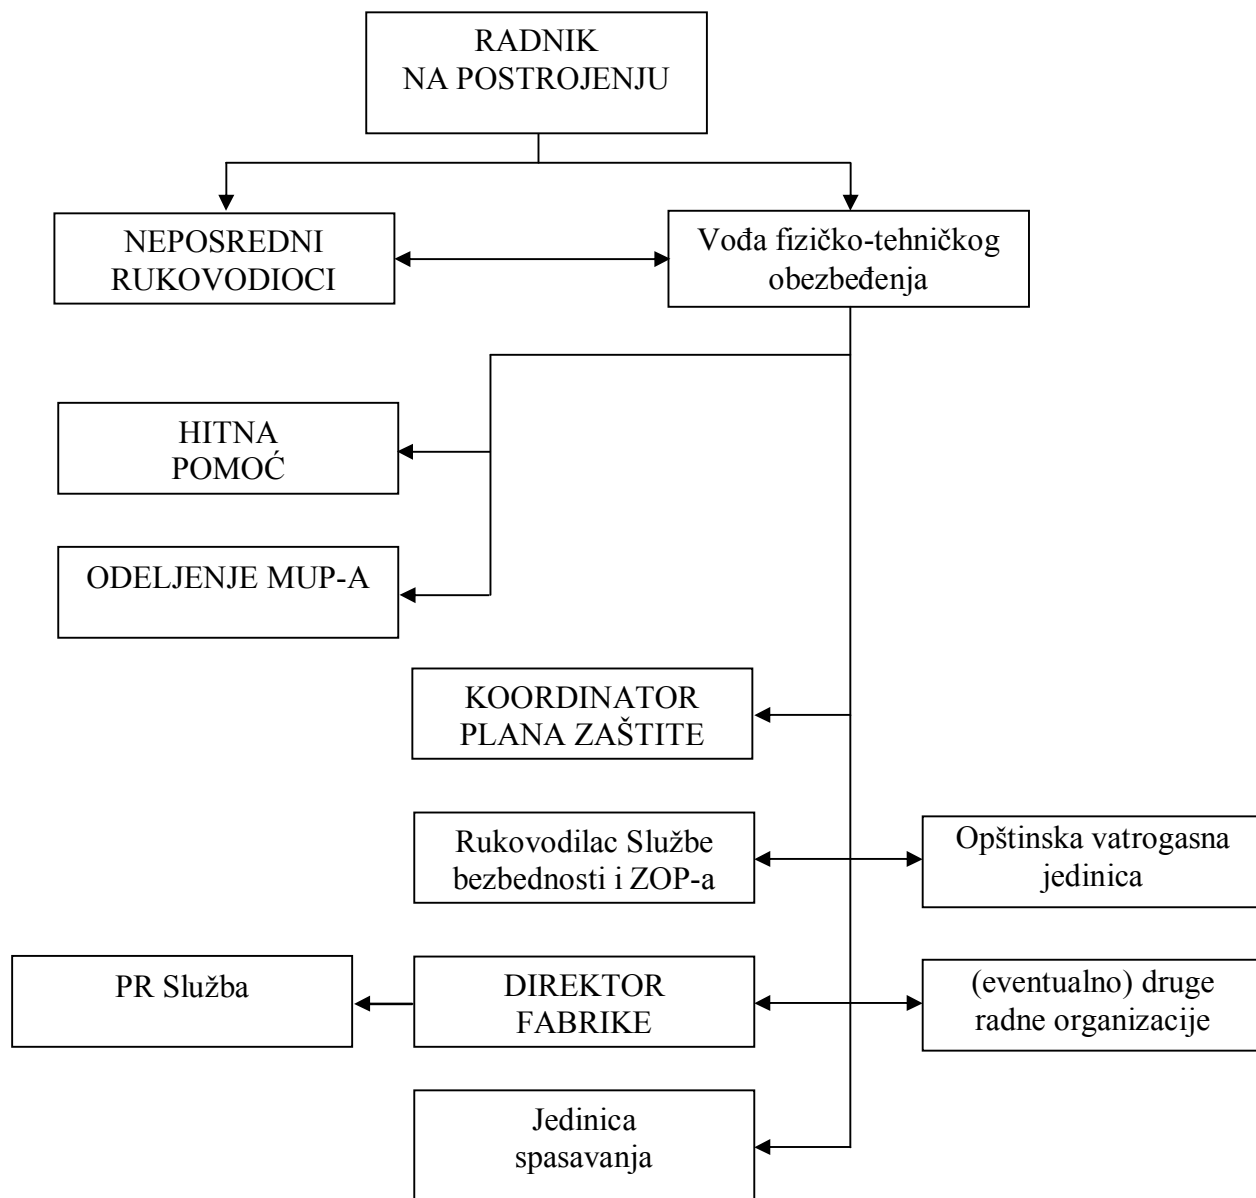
RADNIK
NA POSTROJENJU

NEPOSREDNI
RUKOVODIOCI

Vođa fizičko-tehničkog
obezbeđenja

HITNA
POMOĆ

ODELJENJE MUP-A

KOORDINATOR
PLANA ZAŠTITE

Rukovodilac Službe
bezbednosti i ZOP-a

Opštinska vatrogasna
jedinica

PR Služba

DIREKTOR
FABRIKE

(eventualno) druge
radne organizacije

Jedinica
spasavanja